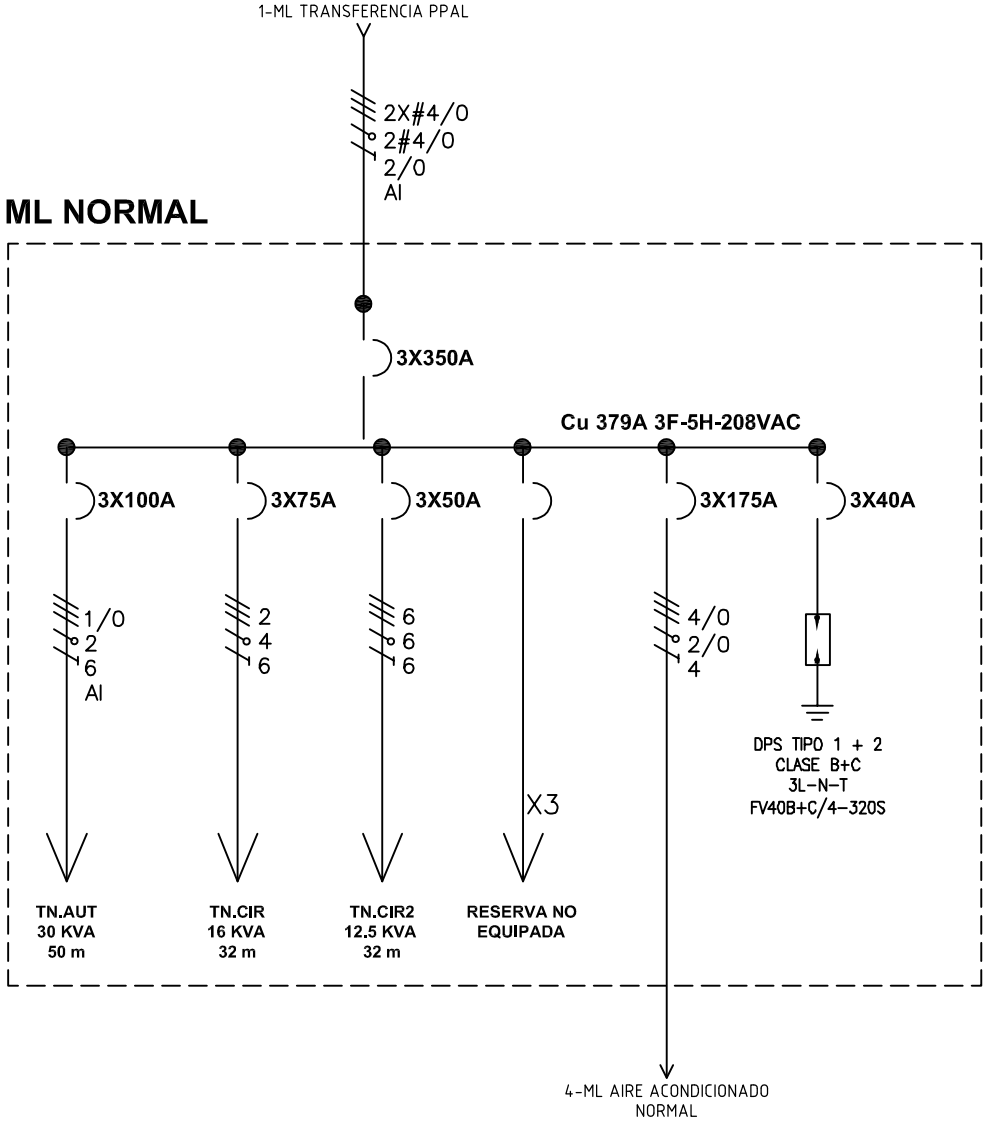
1-ML TRANSFERENCIA PPAL

2X#4/0
2#4/0
2/0
Al

ML NORMAL

3X350A

Cu 379A 3F-5H-208VAC

3X100A

3X75A

3X50A

3X175A

3X40A

1/0
2
6
Al

2
4
6

6
6
6

X3

4/0
2/0
4

DPS TIPO 1 + 2
CLASE B+C
3L-N-T
FV40B+C/4-320S

TN.AUT
30 KVA
50 m

TN.CIR
16 KVA
32 m

TN.CIR2
12.5 KVA
32 m

RESERVA NO
EQUIPADA

4-ML AIRE ACONDICIONADO
NORMAL